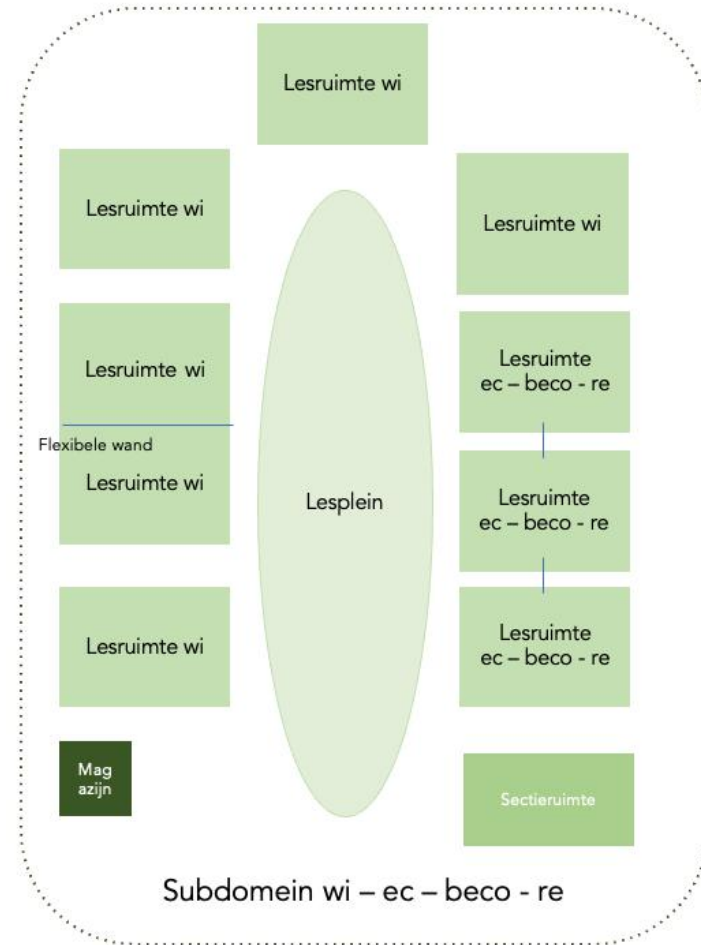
Lesruimte wi

Lesruimte wi

Lesruimte wi

Lesruimte wi

Lesruimte ec – beco - re

Flexibele wand

Lesruimte wi

Lesplein

Lesruimte ec – beco - re

Lesruimte wi

Lesruimte ec – beco - re

Mag azijn

Sectieruimte

Subdomein wi – ec – beco - re